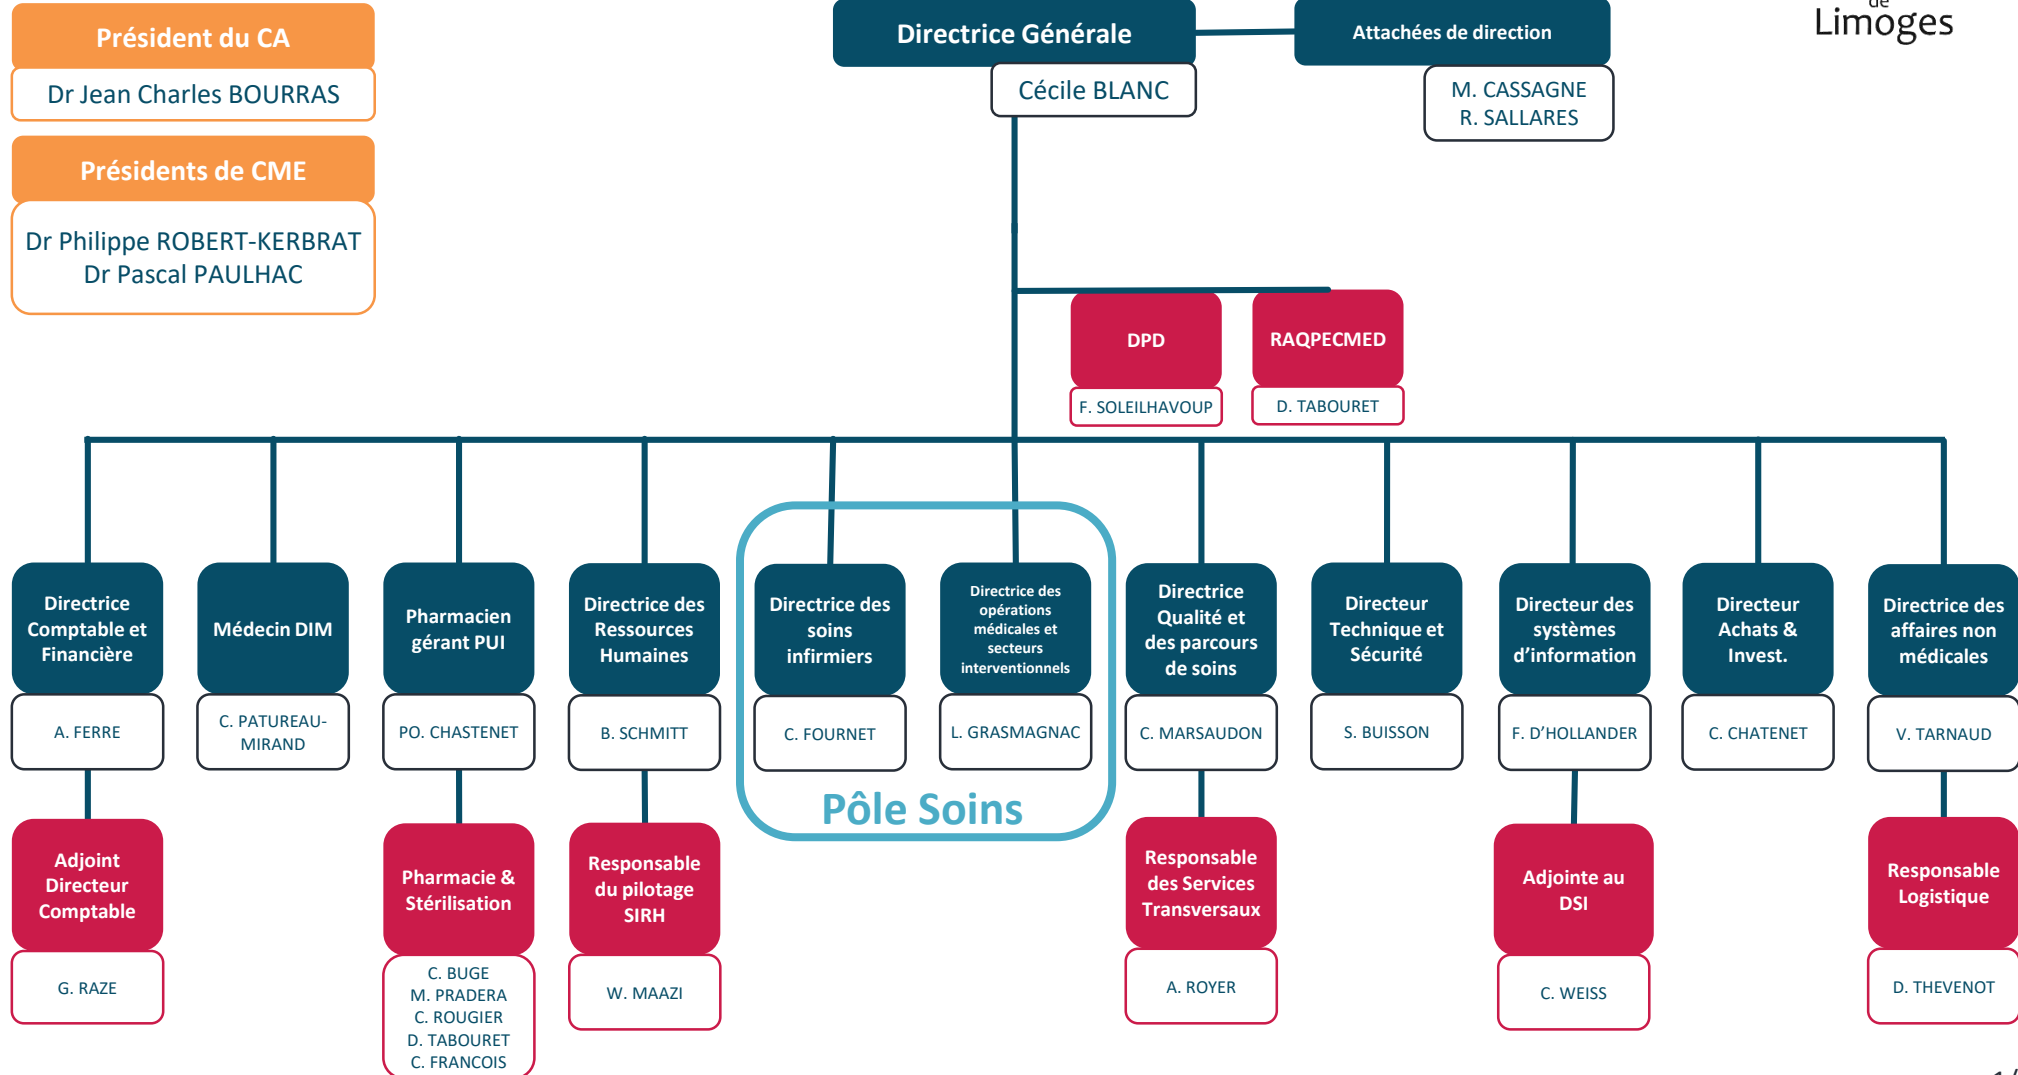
Président du CA
Dr Jean Charles BOURRAS

Présidents de CME
Dr Philippe ROBERT-KERBRAT
Dr Pascal PAULHAC

Directrice Générale
Cécile BLANC

Attachées de direction
M. CASSAGNE
R. SALLARES

de Limoges

DPD
F. SOLEILHAVOUP

RAQPECMED
D. TABOURET

Directrice Comptable et Financière
A. FERRE

Adjoint Directeur Comptable
G. RAZE

Médecin DIM
C. PATUREAU-MIRAND

Pharmacien gérant PUI
PO. CHASTENET

Pharmacie & Stérilisation
C. BUGE
M. PRADERA
C. ROUGIER
D. TABOURET
C. FRANCOIS

Directrice des Ressources Humaines
B. SCHMITT

Responsable du pilotage SIRH
W. MAAZI

Directrice des soins infirmiers
C. FOURNET

Directrice des opérations médicales et secteurs interventionnels
L. GRASMAGNAC

Pôle Soins

Directrice Qualité et des parcours de soins
C. MARSAUDON

Responsable des Services Transversaux
A. ROYER

Directeur Technique et Sécurité
S. BUISSON

Directeur des systèmes d'information
F. D'HOLLANDER

Adjointe au DSI
C. WEISS

Directeur Achats & Invest.
C. CHATENET

Directrice des affaires non médicales
V. TARNAUD

Responsable Logistique
D. THEVENOT